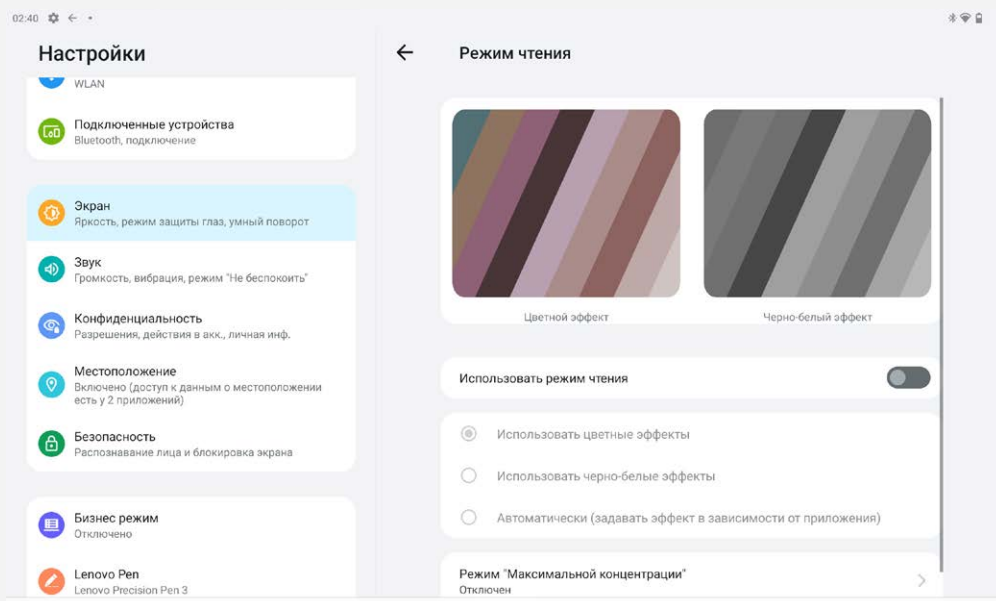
02:40

Настройки

WLAN

Подключенные устройства
Bluetooth, подключение

Экран
Яркость, режим защиты глаз, умный поворот

Звук
Громкость, вибрация, режим "Не беспокоить"

Конфиденциальность
Разрешения, действия в акк., личная инф.

Местоположение
Включено (доступ к данным о местоположении есть у 2 приложений)

Безопасность
Распознавание лица и блокировка экрана

Бизнес режим
Отключено

Lenovo Pen
Lenovo Precision Pen 3

Режим чтения

Цветной эффект

Черно-белый эффект

Использовать режим чтения

Использовать цветные эффекты

Использовать черно-белые эффекты

Автоматически (задавать эффект в зависимости от приложения)

Режим "Максимальной концентрации"
Отключен